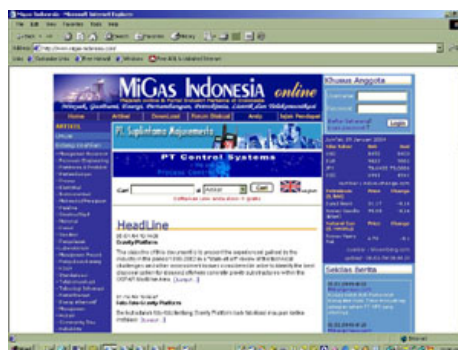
Migas Indonesia - Microsoft Internet Explorer

File Edit View Favorites Tools Help

Back Search Favorites Media

Address http://www.migas-indonesia.com/

Links Free Hotmail Windows

MiGAS INDONESIA online

Home Artikel DownLoad Forum Diskusi Arsip Iklan Peringatan

ARTIKEL

PT Control Systems

Cari di Artikel Cari

Khusus Anggota

Username

Password

Login

HeadLine

Gravity Platform

[Lanjut...]

[Lanjut...]

Seksi Berita

Internet